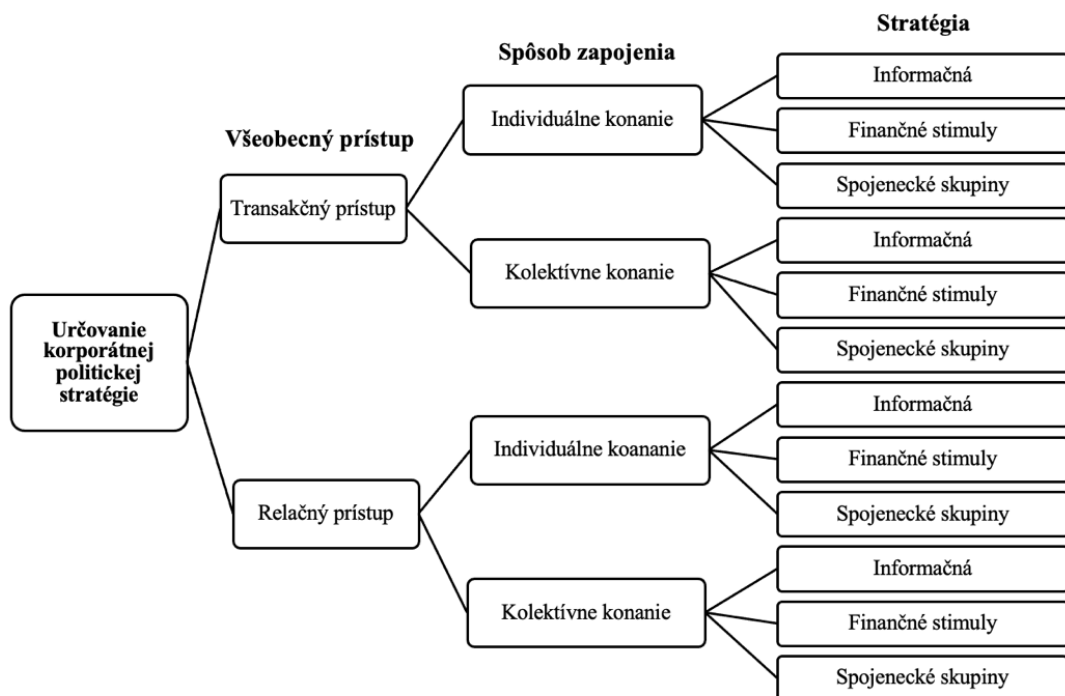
Stratégia

Spôsob zapojenia

Všeobecný prístup

Určovanie korporátnej politickej stratégie

Transakčný prístup

Individuálne konanie

Informačná

Finančné stimuly

Spojenecké skupiny

Kolektívne konanie

Informačná

Finančné stimuly

Spojenecké skupiny

Relačný prístup

Individuálne koananie

Informačná

Finančné stimuly

Spojenecké skupiny

Kolektívne konanie

Informačná

Finančné stimuly

Spojenecké skupiny